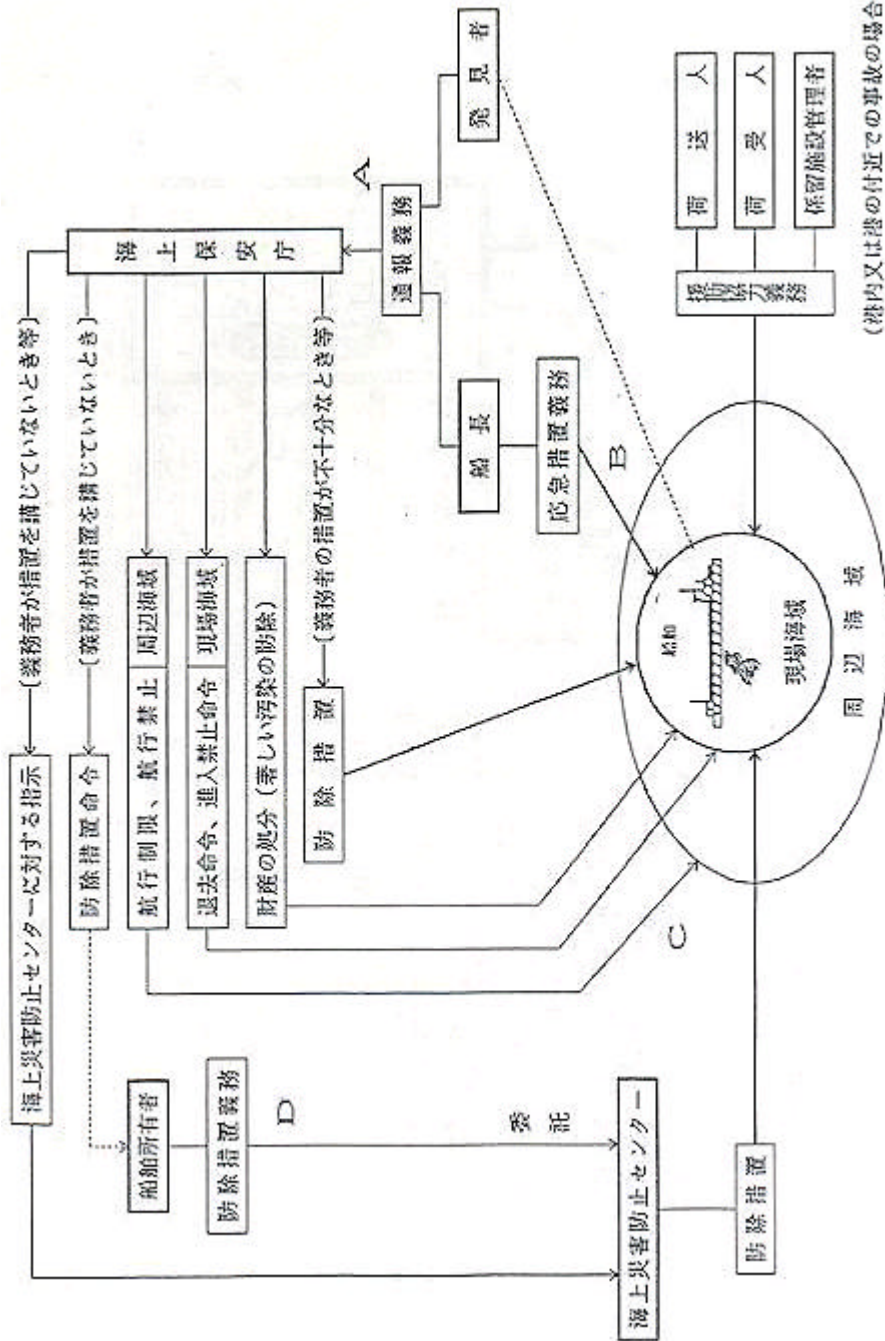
海上保安庁

発見者

通報義務

A

船長

応急措置義務

B

荷送人

荷受人

係留施設管理者

協力義務

（港内又は港の付近での事故の場合）

海上災害防止センターに対する指示

（義務者が措置を講じていないとき等）

防除措置命令

（義務者が措置を講じていないとき）

航行制限、航行禁止　周辺海域

退去命令、進入禁止命令　現場海域

財産の処分（著しい汚染の防除）

防除措置

（義務者の措置が不十分なとき等）

C

船舶

現場海域

周辺海域

船舶所有者

防除措置義務

D

委託

海上災害防止センター

防除措置